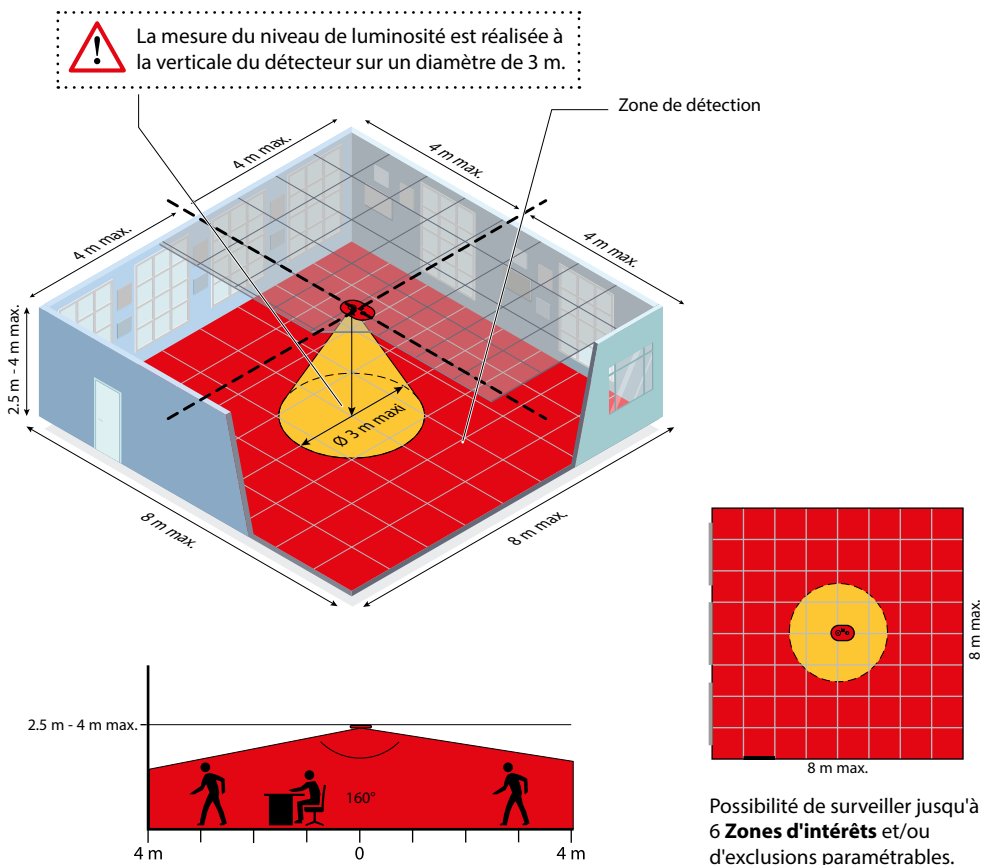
La mesure du niveau de luminosité est réalisée à la verticale du détecteur sur un diamètre de 3 m.

Zone de détection

4 m max.

4 m max.

4 m max.

4 m max.

2.5 m - 4 m max.

Ø 3 m maxi

8 m max.

8 m max.

8 m max.

8 m max.

2.5 m - 4 m max.

160°

4 m

0

4 m

Possibilité de surveiller jusqu'à 6 **Zones d'intérêts** et/ou d'exclusions paramétrables.